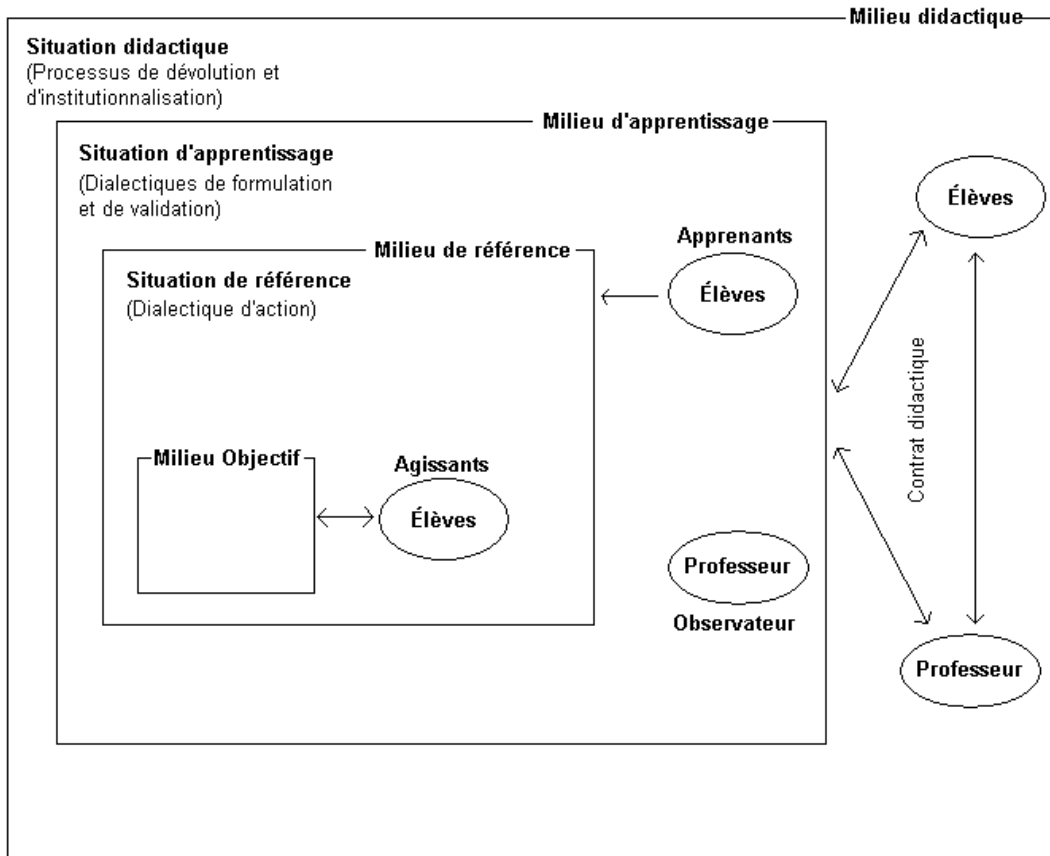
Milieu didactique

Situation didactique
(Processus de dévolution et d'institutionnalisation)

Milieu d'apprentissage

Situation d'apprentissage
(Dialectiques de formulation et de validation)

Élèves

Milieu de référence

Apprenants

Situation de référence
(Dialectique d'action)

Élèves

Contrat didactique

Milieu Objectif

Agissants

Élèves

Professeur

Observateur

Professeur